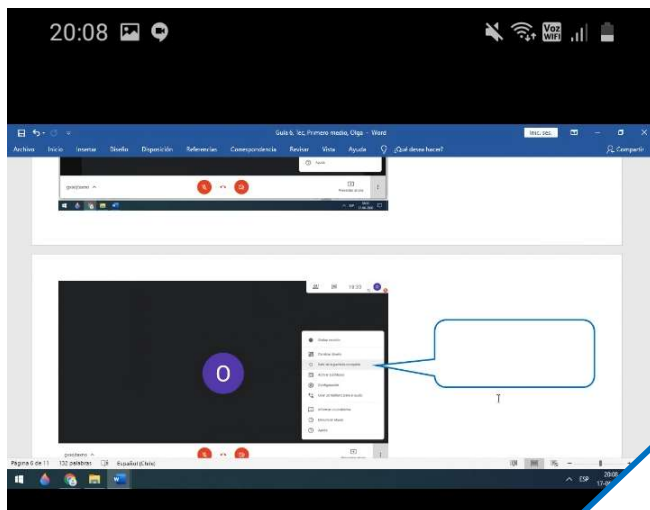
20:08

Voz WiFi

Guía 6, 1ec, Primero medio, Olga - Word

Iniciar ses.

Archivo Inicio Insertar Diseño Disposición Referencias Correspondencia Revisar Vista Ayuda ¿Qué desea hacer?

Compartir

Ayuda

Presentar ahora

O

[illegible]

Página 6 de 11 132 palabras Español (Chile)

ESP 20:08